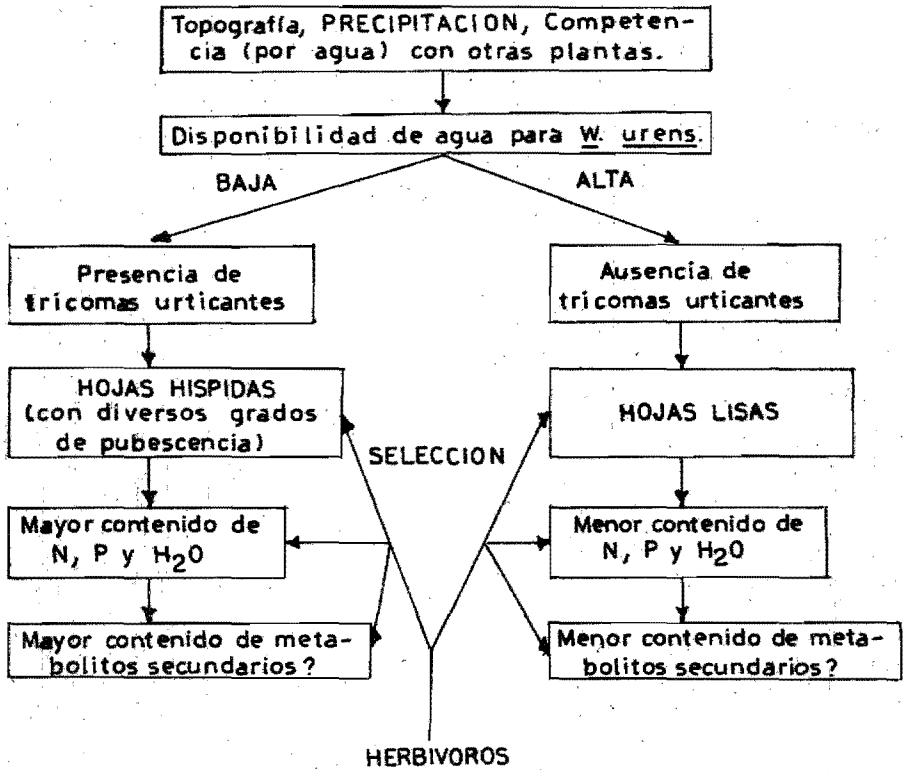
Topografía, PRECIPITACION, Competencia (por agua) con otras plantas.

Disponibilidad de agua para W. urens.

BAJA

ALTA

Presencia de tricomas urticantes

Ausencia de tricomas urticantes

HOJAS HISPIDAS (con diversos grados de pubescencia)

HOJAS LISAS

SELECCION

Mayor contenido de N, P y $H_2O$

Menor contenido de N, P y $H_2O$

Mayor contenido de metabolitos secundarios?

Menor contenido de metabolitos secundarios?

HERBIVOROS